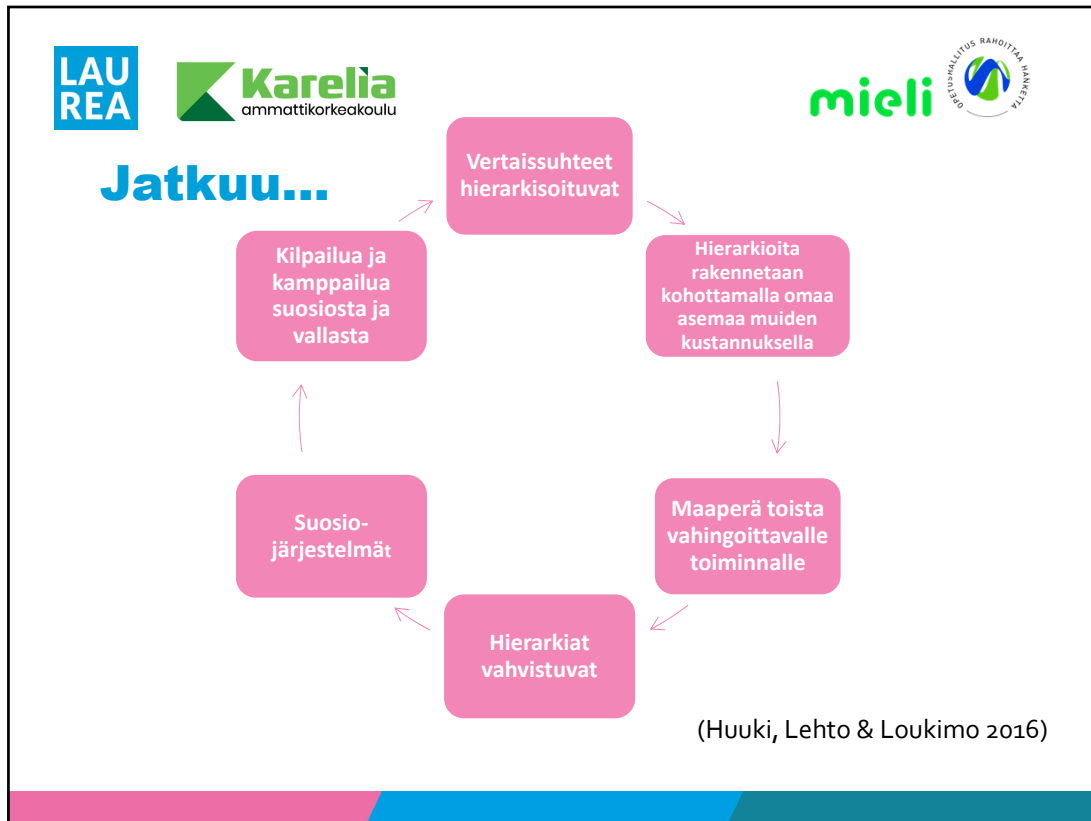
LAU
REA

Karelia
ammattikorkeakoulu

mieli

OPETUSHALLITUS RAHOITTAA HANKETTA

Jatkuu...

Vertaissuhteet hierarkisoituvat

Hierarkioita rakennetaan kohottamalla omaa asemaa muiden kustannuksella

Maaperä toista vahingoittavalle toiminnalle

Hierarkiat vahvistuvat

Suosio-järjestelmät

Kilpailua ja kamppailua suosiosta ja vallasta

(Huuki, Lehto & Loukimo 2016)